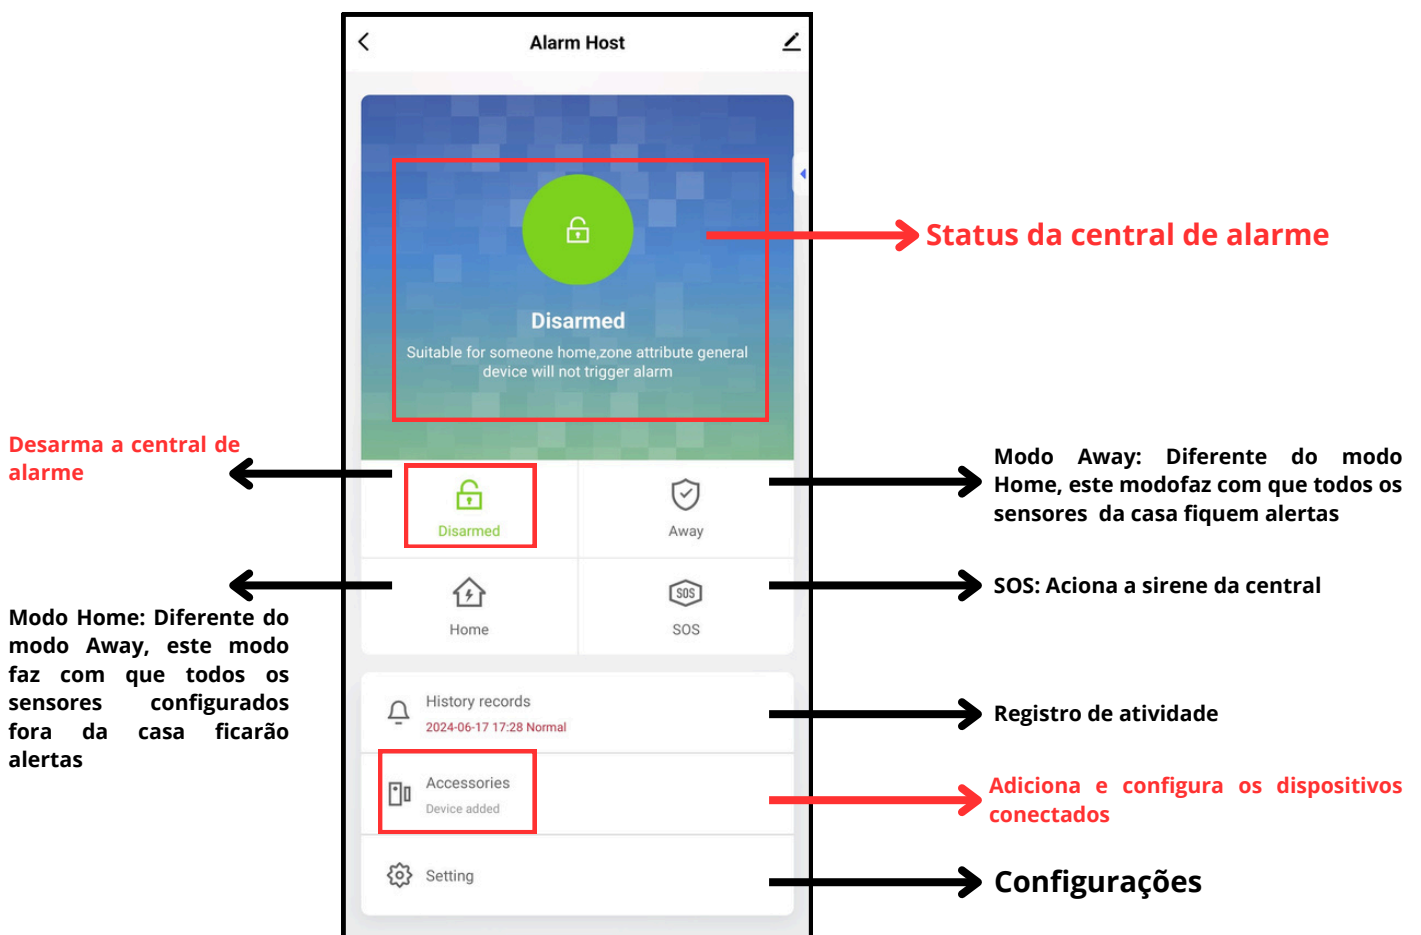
Alarm Host

Disarmed

Suitable for someone home,zone attribute general device will not trigger alarm

Status da central de alarme

Desarma a central de alarme

Disarmed

Away

Modo Away: Diferente do modo Home, este modofaz com que todos os sensores da casa fiquem alertas

Home

SOS

SOS: Aciona a sirene da central

Modo Home: Diferente do modo Away, este modo faz com que todos os sensores configurados fora da casa ficarão alertas

History records

2024-06-17 17:28 Normal

Registro de atividade

Accessories

Device added

Adiciona e configura os dispositivos conectados

Setting

Configurações